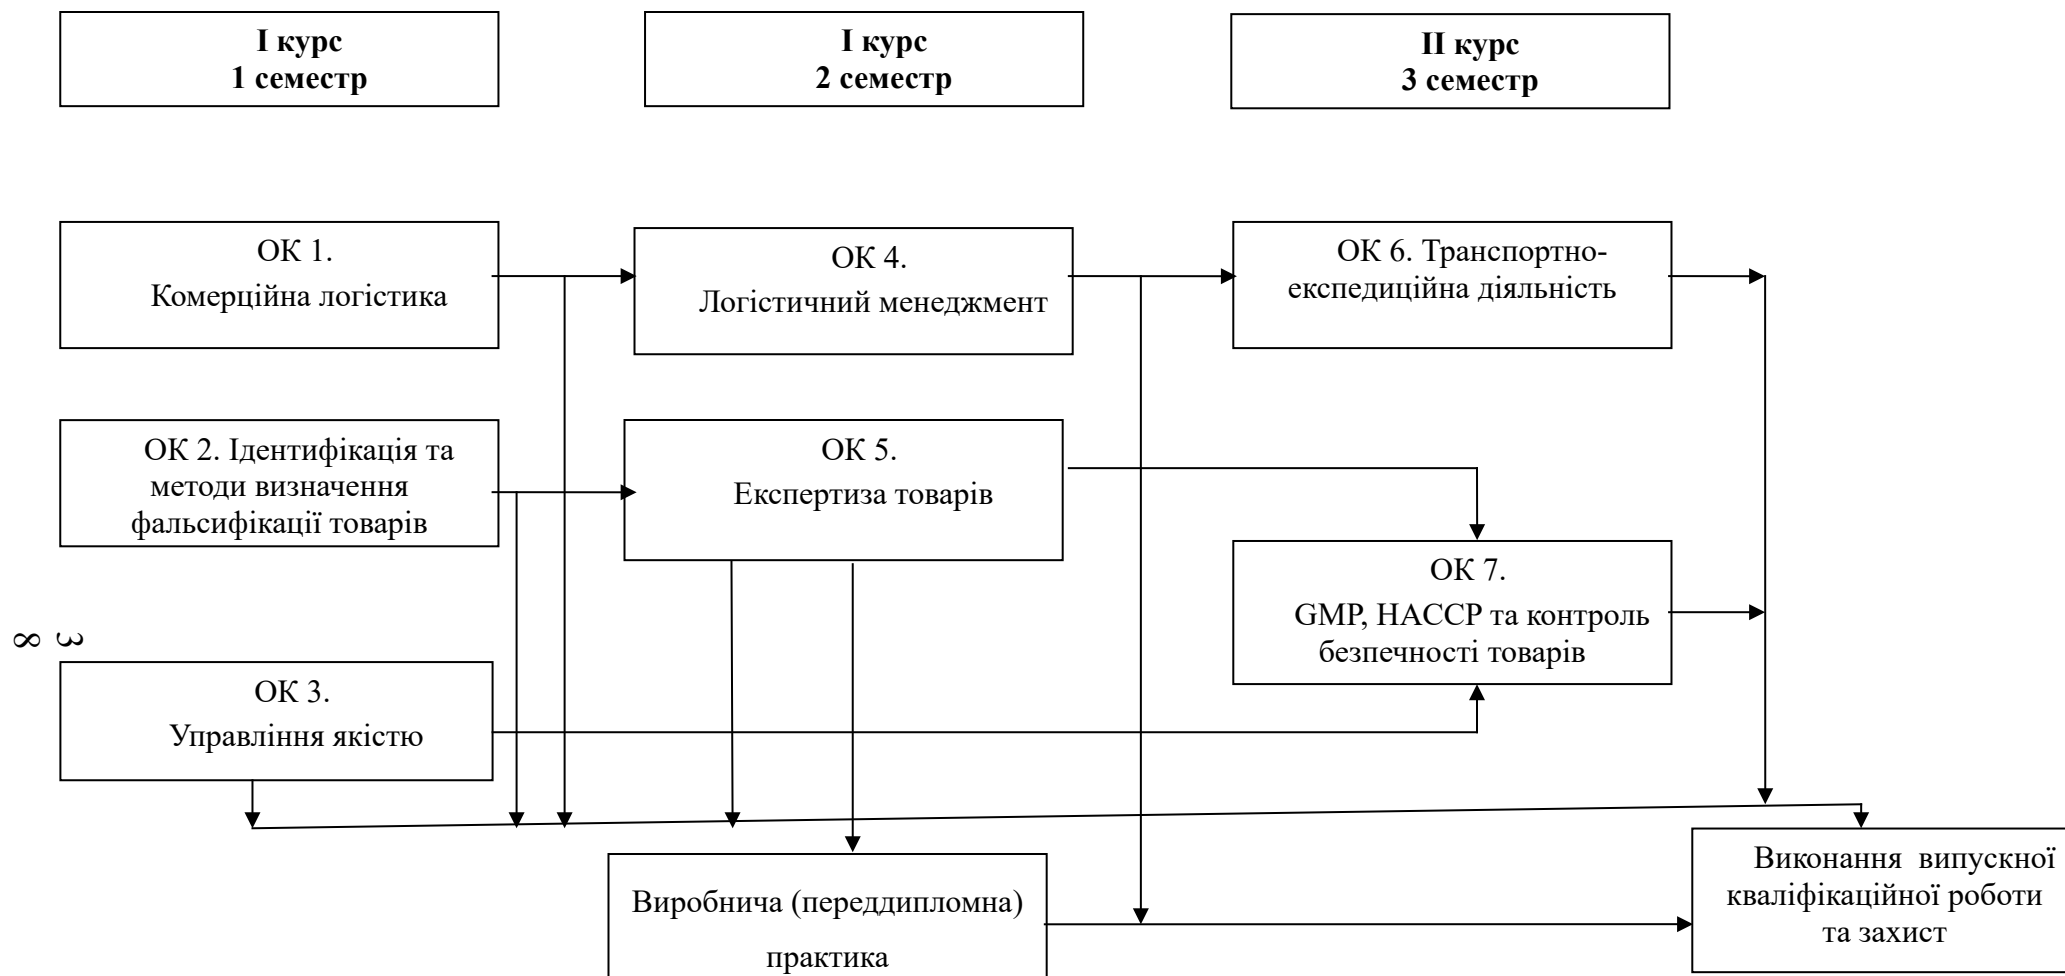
**I курс**
**1 семестр**

**I курс**
**2 семестр**

**II курс**
**3 семестр**

ОК 1.
Комерційна логістика

ОК 4.
Логістичний менеджмент

ОК 6. Транспортно-експедиційна діяльність

ОК 2. Ідентифікація та методи визначення фальсифікації товарів

ОК 5.
Експертиза товарів

ОК 7.
GMP, HACCP та контроль безпечності товарів

8 3

ОК 3.
Управління якістю

Виробнича (переддипломна) практика

Виконання випускної кваліфікаційної роботи та захист